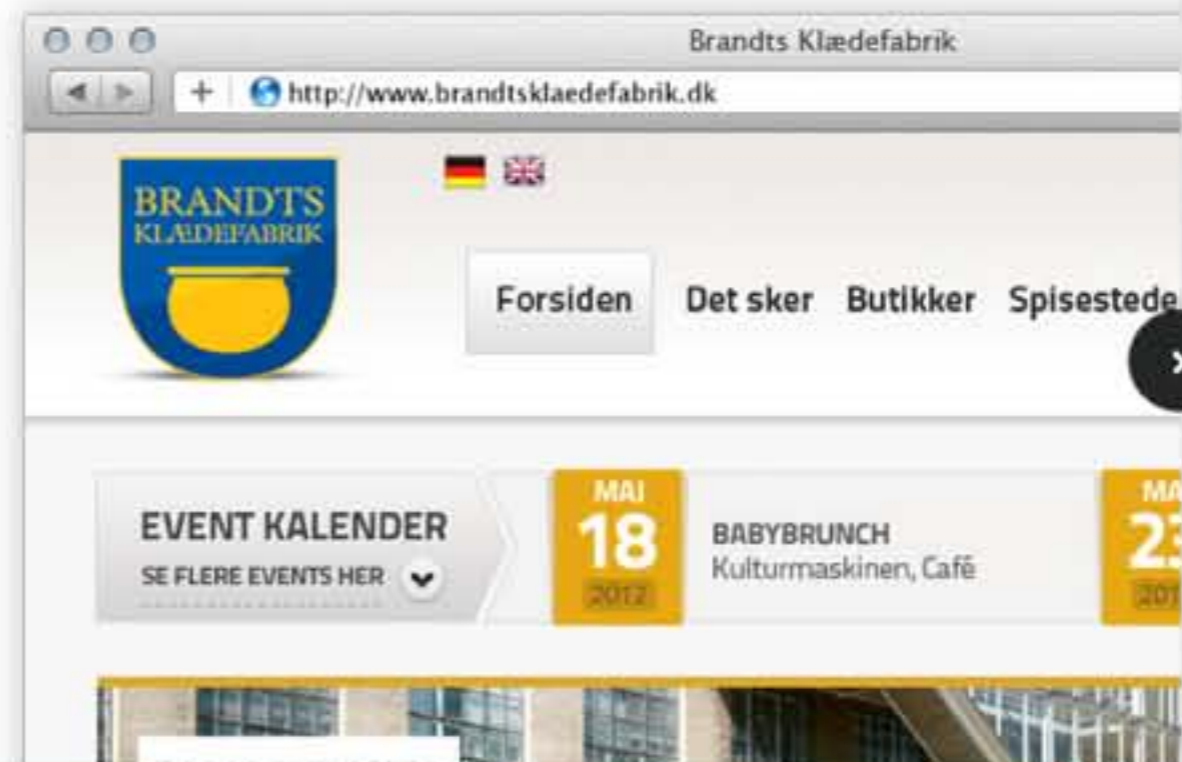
Brandts Klædefabrik

+ http://www.brandtsklaedefabrik.dk

BRANDTS KLÆDEFABRIK

Forsiden Det sker Butikker Spisestede

EVENT KALENDER
SE FLERE EVENTS HER

MAI 18 2012

BABYBRUNCH
Kulturmaskinen, Café

MA 23 201